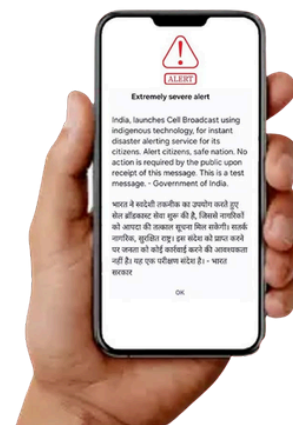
ALERT

Extremely severe alert

India, launches Cell Broadcast using indigenous technology, for instant disaster alerting service for its citizens. Alert citizens, safe nation. No action is required by the public upon receipt of this message. This is a test message. - Government of India.

भारत ने स्वदेशी तकनीक का उपयोग करते हुए सेल ब्रॉडकास्ट सेवा शुरू की है, जिससे नागरिकों को आपदा की तत्काल सूचना मिल सकेगी। सतर्क नागरिक, सुरक्षित राष्ट्र। इस संदेश को प्राप्त करने पर जनता को कोई कार्रवाई करने की आवश्यकता नहीं है। यह एक परीक्षण संदेश है। - भारत सरकार

OK